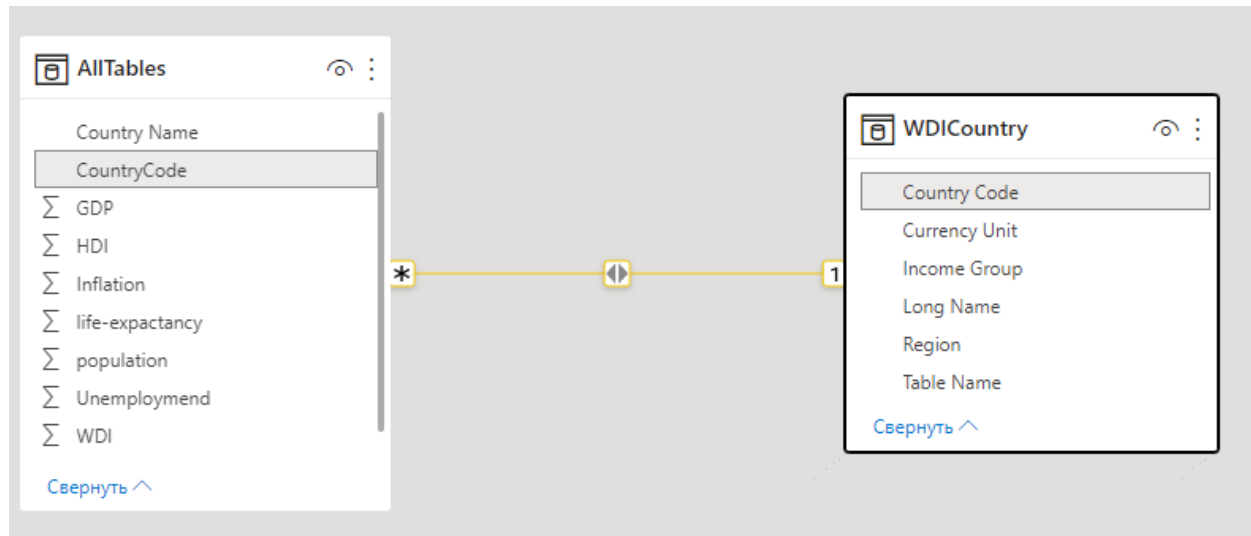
AllTables

Country Name
CountryCode
∑ GDP
∑ HDI
∑ Inflation
∑ life-expactancy
∑ population
∑ Unemploymend
∑ WDI

Свернуть

*
1

WDICountry

Country Code
Currency Unit
Income Group
Long Name
Region
Table Name

Свернуть